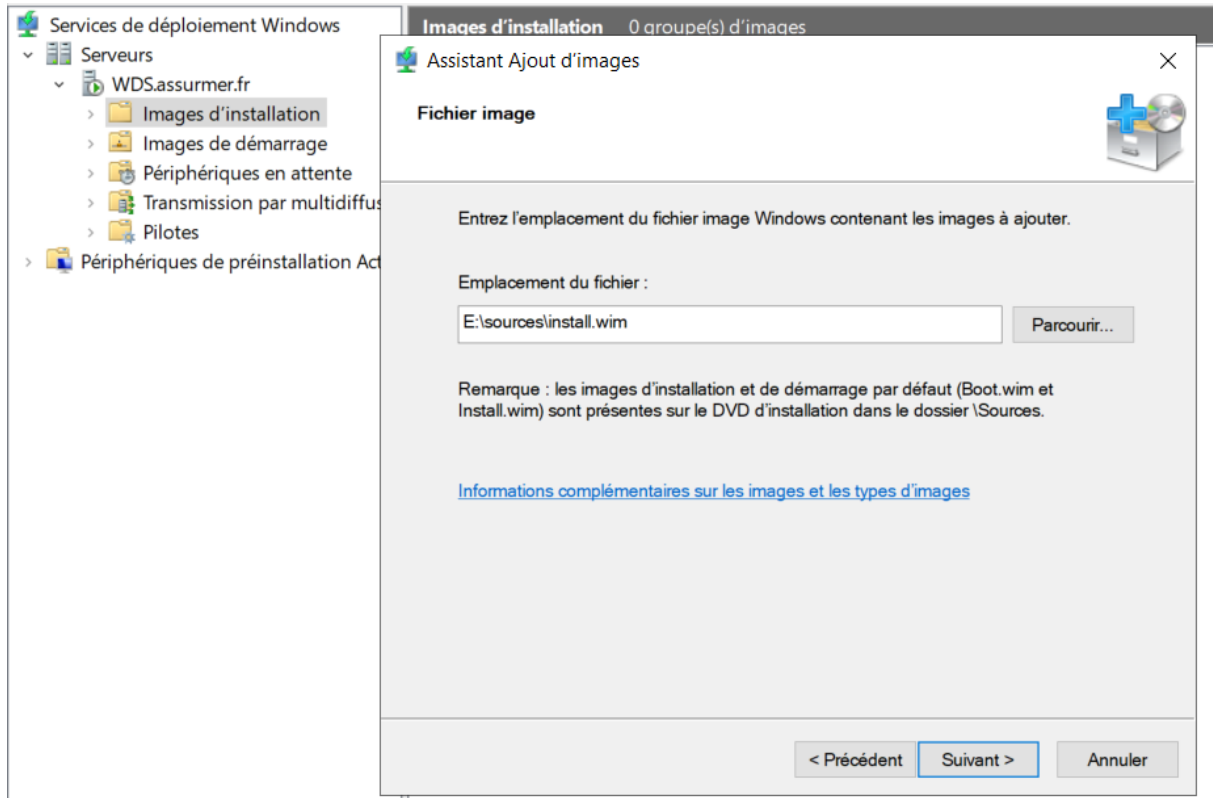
Services de déploiement Windows
Serveurs
WDS.assurmer.fr
Images d'installation
Images de démarrage
Périphériques en attente
Transmission par multidiffus
Pilotes
Périphériques de préinstallation Act

Images d'installation 0 groupe(s) d'images

Assistant Ajout d'images

Fichier image

Entrez l'emplacement du fichier image Windows contenant les images à ajouter.

Emplacement du fichier :

E:\sources\install.wim

Parcourir...

Remarque : les images d'installation et de démarrage par défaut (Boot.wim et Install.wim) sont présentes sur le DVD d'installation dans le dossier \Sources.

Informations complémentaires sur les images et les types d'images

< Précédent Suivant > Annuler